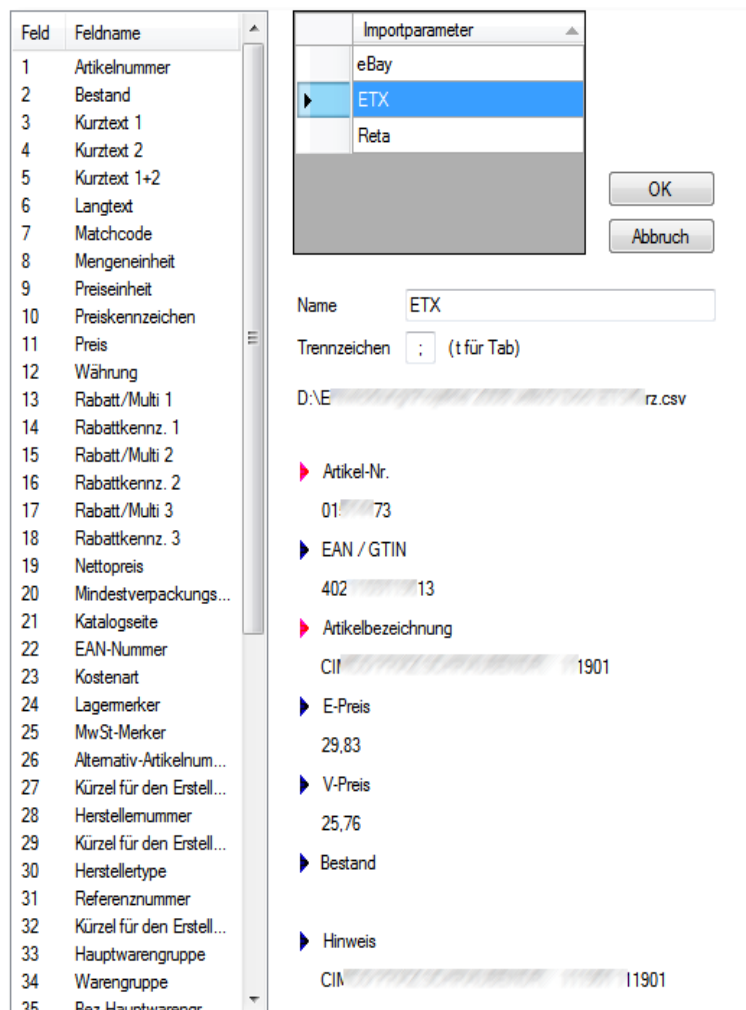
| Feld | Feldname |
|---|---|
| 1 | Artikelnummer |
| 2 | Bestand |
| 3 | Kurztext 1 |
| 4 | Kurztext 2 |
| 5 | Kurztext 1+2 |
| 6 | Langtext |
| 7 | Matchcode |
| 8 | Mengeneinheit |
| 9 | Preiseinheit |
| 10 | Preiskennzeichen |
| 11 | Preis |
| 12 | Währung |
| 13 | Rabatt/Multi 1 |
| 14 | Rabattkennz. 1 |
| 15 | Rabatt/Multi 2 |
| 16 | Rabattkennz. 2 |
| 17 | Rabatt/Multi 3 |
| 18 | Rabattkennz. 3 |
| 19 | Nettopreis |
| 20 | Mindestverpackungs... |
| 21 | Katalogseite |
| 22 | EAN-Nummer |
| 23 | Kostenart |
| 24 | Lagermerker |
| 25 | MwSt-Merker |
| 26 | Alternativ-Artikelnum... |
| 27 | Kürzel für den Erstell... |
| 28 | Herstellernummer |
| 29 | Kürzel für den Erstell... |
| 30 | Herstellertype |
| 31 | Referenznummer |
| 32 | Kürzel für den Erstell... |
| 33 | Hauptwarengruppe |
| 34 | Warengruppe |
| 35 | Bez.Hauptwarengr... |

| Importparameter |
|---|
| eBay |
| ETX |
| Reta |

OK
Abbruch

Name ETX
Trennzeichen ; (t für Tab)

D:\E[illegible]rz.csv

Artikel-Nr.
01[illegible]73

EAN / GTIN
402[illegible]13

Artikelbezeichnung
CI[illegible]1901

E-Preis
29,83

V-Preis
25,76

Bestand

Hinweis
CI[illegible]1901